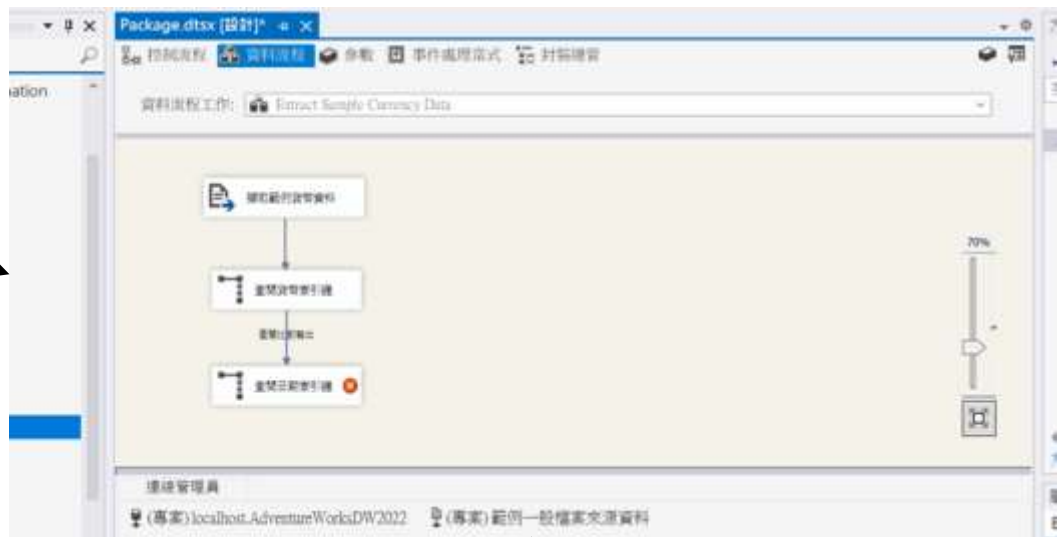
ation

Package.dtsx [設計]*

控制流程　資料流程　參數　事件處理常式　封裝總管

資料流程工作: Extract Sample Currency Data

擷取範例貨幣資料

查閱貨幣索引鍵

查閱比對輸出

查閱日期索引鍵

70%

連線管理員

(專案) localhost.AdventureWorksDW2022　(專案) 範例一般檔案來源資料